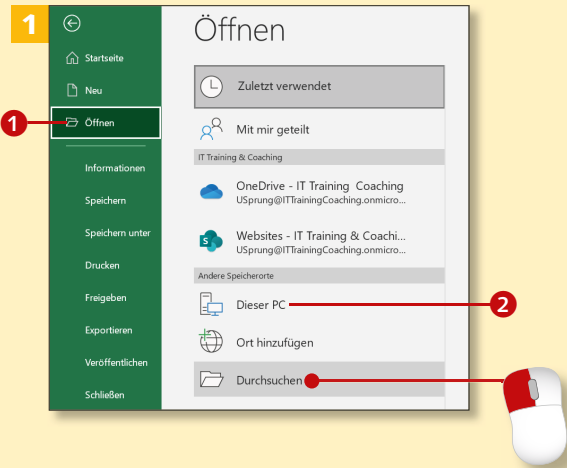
1

Startseite
Neu
Öffnen
Informationen
Speichern
Speichern unter
Drucken
Freigeben
Exportieren
Veröffentlichen
Schließen

1

Öffnen

Zuletzt verwendet
Mit mir geteilt
IT Training & Coaching
OneDrive - IT Training Coaching
USprung@ITTrainingCoaching.onmicro...
Websites - IT Training & Coachi...
USprung@ITTrainingCoaching.onmicro...
Andere Speicherorte
Dieser PC
Ort hinzufügen
Durchsuchen

2